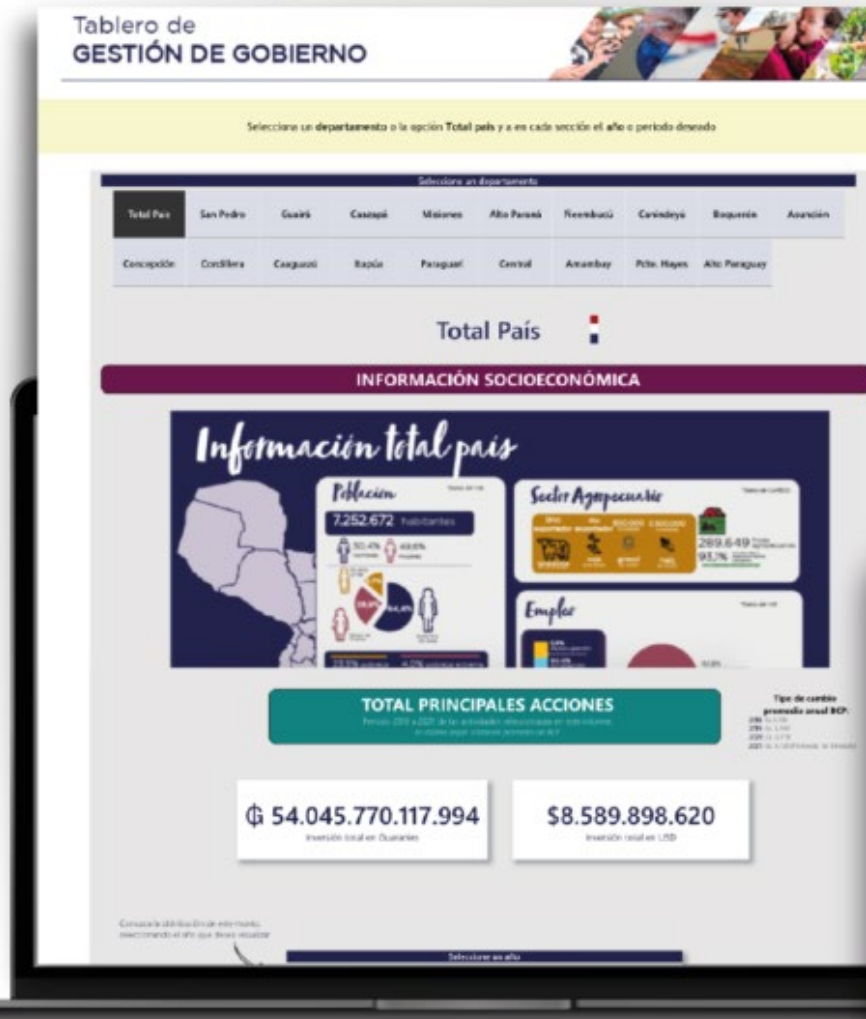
Tablero de
GESTIÓN DE GOBIERNO

Seleccione un departamento o la opción Total país y a en cada sección el año o periodo deseado

Seleccione un departamento

| Total País | San Pedro | Guairá | Caazapá | Misiones | Alto Paraná | Ñeembucú | Canindeyú | Boquerón | Asunción |
|---|---|---|---|---|---|---|---|---|---|
| Concepción | Cordillera | Caaguazú | Itapúa | Paraguarí | Central | Amambay | Pdte. Hayes | Alto Paraguay | |

Total País

INFORMACIÓN SOCIOECONÓMICA

Información total país

Población

7.252.672 habitantes

50,4% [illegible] 49,6% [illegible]

Sector Agropecuario

289.649 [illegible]

93,1% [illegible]

Empleo

TOTAL PRINCIPALES ACCIONES

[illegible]

Tipo de cambio promedio anual BCP:

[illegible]

₲ 54.045.770.117.994
Inversión total en Guaraníes

$8.589.898.620
Inversión total en USD

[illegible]

Seleccione un año